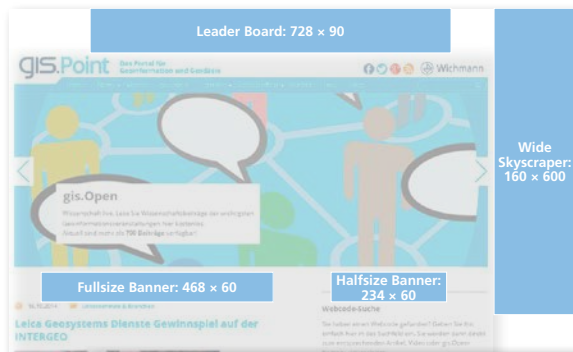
Leader Board: 728 × 90

gis.Point Das Portal für Geoinformation und Geodäsie

Wichmann

gis.Open

Wissenschaft frei. Lese Sie Wissenschaftsbeiträge der wichtigsten Geoinformationsveranstaltungen hier kostenlos Auswahl aus mehr als 750 Beiträge verfügbar!

Wide Skyscraper: 160 × 600

Fullsize Banner: 468 × 60

Halfsize Banner: 234 × 60

16.10.2014

Unternehmen & Branche

Leica Geosystems Dienste Gewinnspiel auf der INTERGEO

Webcode-Suche

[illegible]